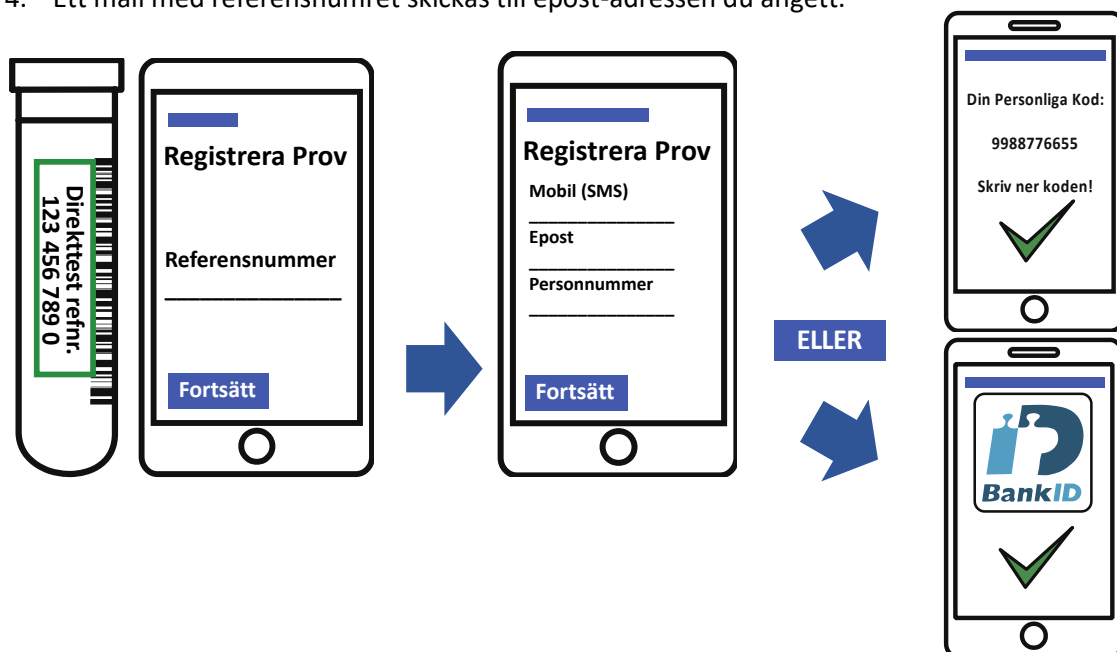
4. Ett mail med referensnumret skickas till epost-adressen du angett.

Direkttest refnr.
123 456 789 0

Registrera Prov

Referensnummer
_______________

Fortsätt

Registrera Prov
Mobil (SMS)
_______________
Epost
_______________
Personnummer
_______________

Fortsätt

ELLER

Din Personliga Kod:
9988776655
Skriv ner koden!

BankID